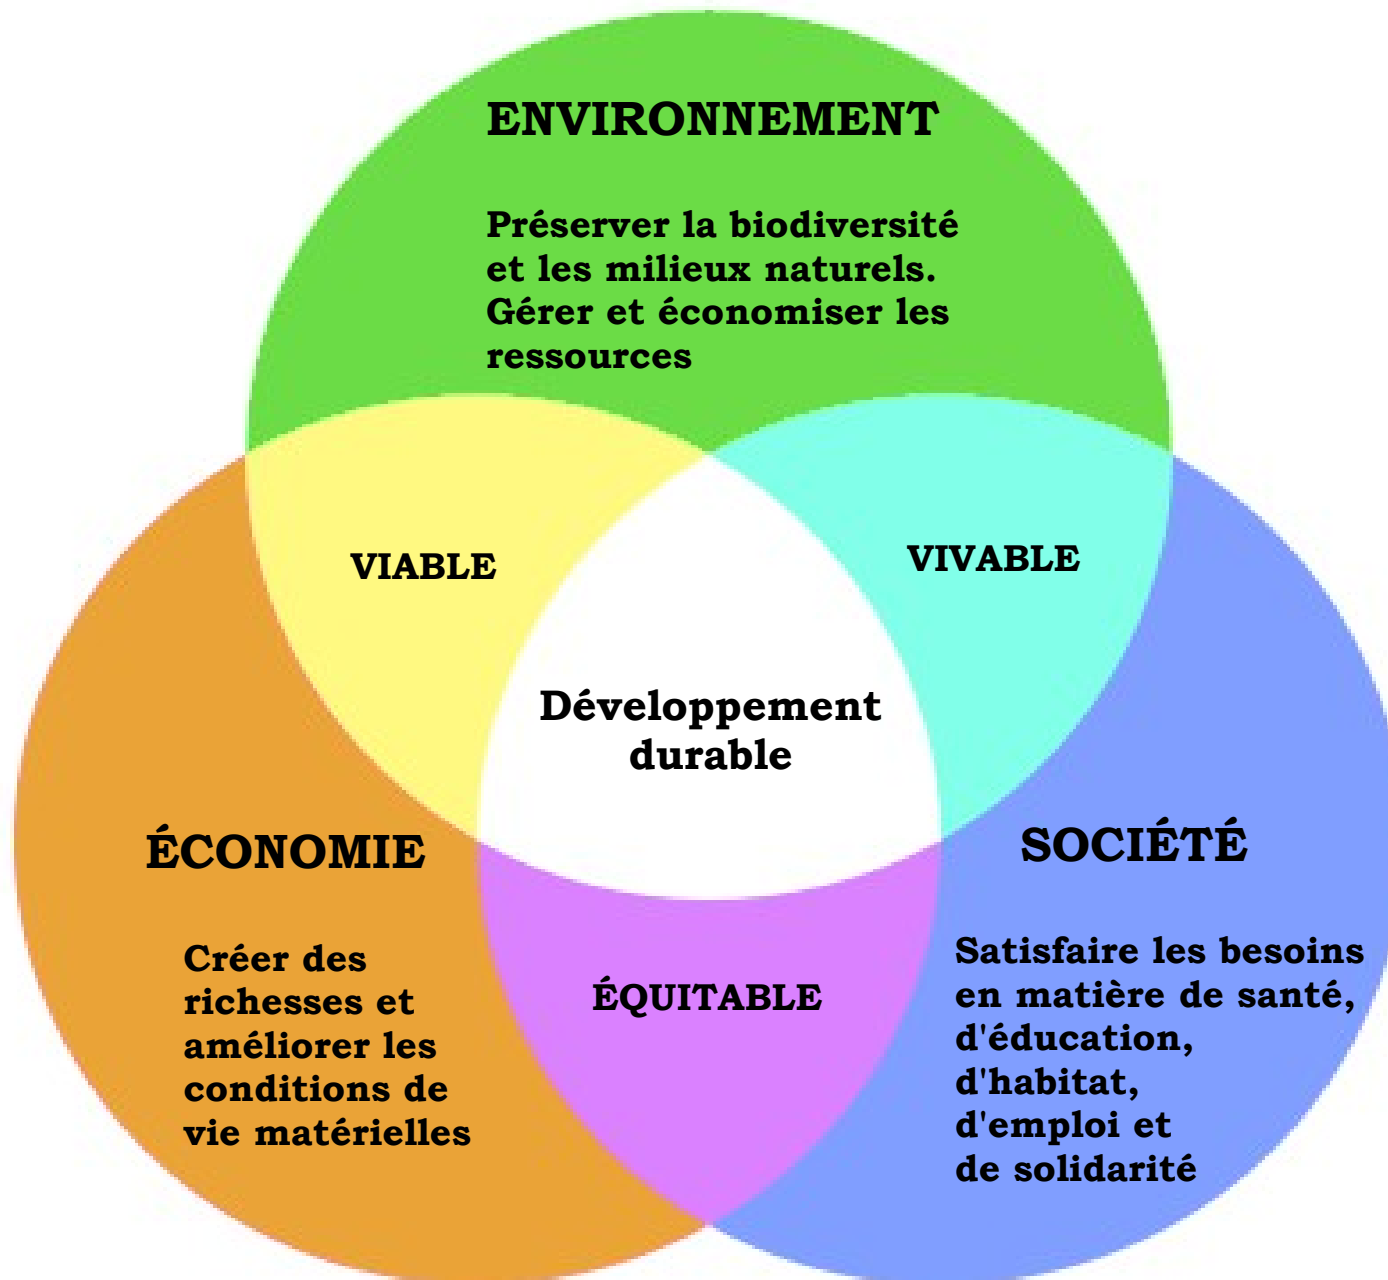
ENVIRONNEMENT

Préserver la biodiversité et les milieux naturels. Gérer et économiser les ressources

VIABLE

VIVABLE

Développement durable

ÉCONOMIE

SOCIÉTÉ

Créer des richesses et améliorer les conditions de vie matérielles

ÉQUITABLE

Satisfaire les besoins en matière de santé, d'éducation, d'habitat, d'emploi et de solidarité